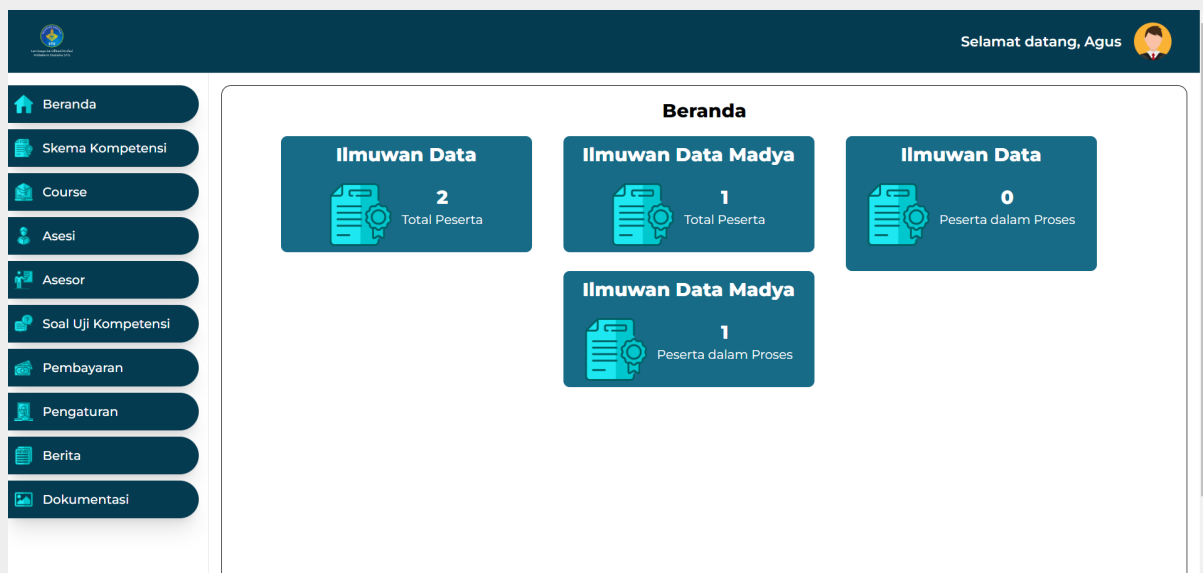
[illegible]

Selamat datang, Agus

Beranda

Skema Kompetensi

Course

Asesi

Asesor

Soal Uji Kompetensi

Pembayaran

Pengaturan

Berita

Dokumentasi

Beranda

Ilmuwan Data

2

Total Peserta

Ilmuwan Data Madya

1

Total Peserta

Ilmuwan Data

0

Peserta dalam Proses

Ilmuwan Data Madya

1

Peserta dalam Proses